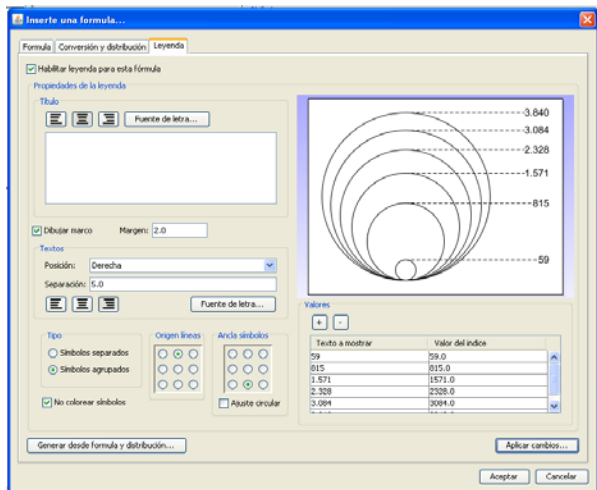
Inserte una formula...

Formula | Conversión y distribución | Leyenda

Habilitar leyenda para esta fórmula

Propiedades de la leyenda

Título

Fuente de letra...

Dibujar marco   Margen: 2.0

Textos

Posición: Derecha

Separación: 5.0

Fuente de letra...

Tipo
Símbolos separados
Símbolos agrupados

Origen líneas

Ancla símbolos

No colorear símbolos

Ajuste circular

3.840
3.084
2.328
1.571
815
59

Valores

+ -

| Texto a mostrar | Valor del índice |
|---|---|
| 59 | 59.0 |
| 815 | 815.0 |
| 1.571 | 1571.0 |
| 2.328 | 2328.0 |
| 3.084 | 3084.0 |
| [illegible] | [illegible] |

Generar desde formula y distribución...

Aplicar cambios...

Aceptar   Cancelar